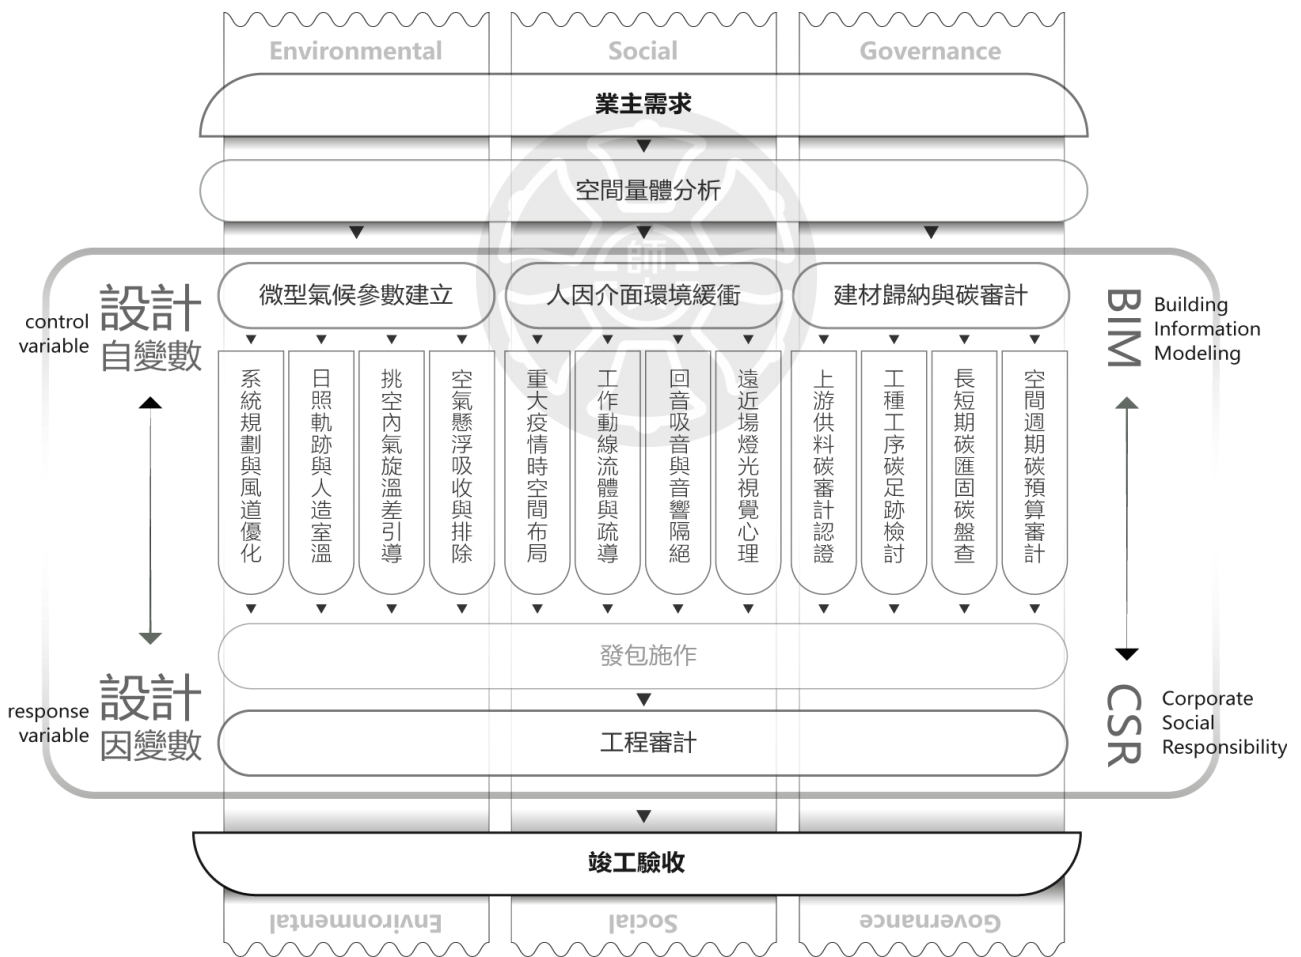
Environmental
Social
Governance

業主需求

空間量體分析

control variable 設計自變數

微型氣候參數建立
人因介面環境緩衝
建材歸納與碳審計

BIM Building Information Modeling

系統規劃與風道優化
日照軌跡與人造室溫
挑空內氣旋溫差引導
空氣懸浮吸收與排除
重大疫情時空間布局
工作動線流體與疏導
回音吸音與音響隔絕
遠近場燈光視覺心理
上游供料碳審計認證
工種工序碳足跡檢討
長短期碳匯固碳盤查
空間週期碳預算審計

發包施作

response variable 設計因變數

工程審計

CSR Corporate Social Responsibility

竣工驗收

Environmental
Social
Governance